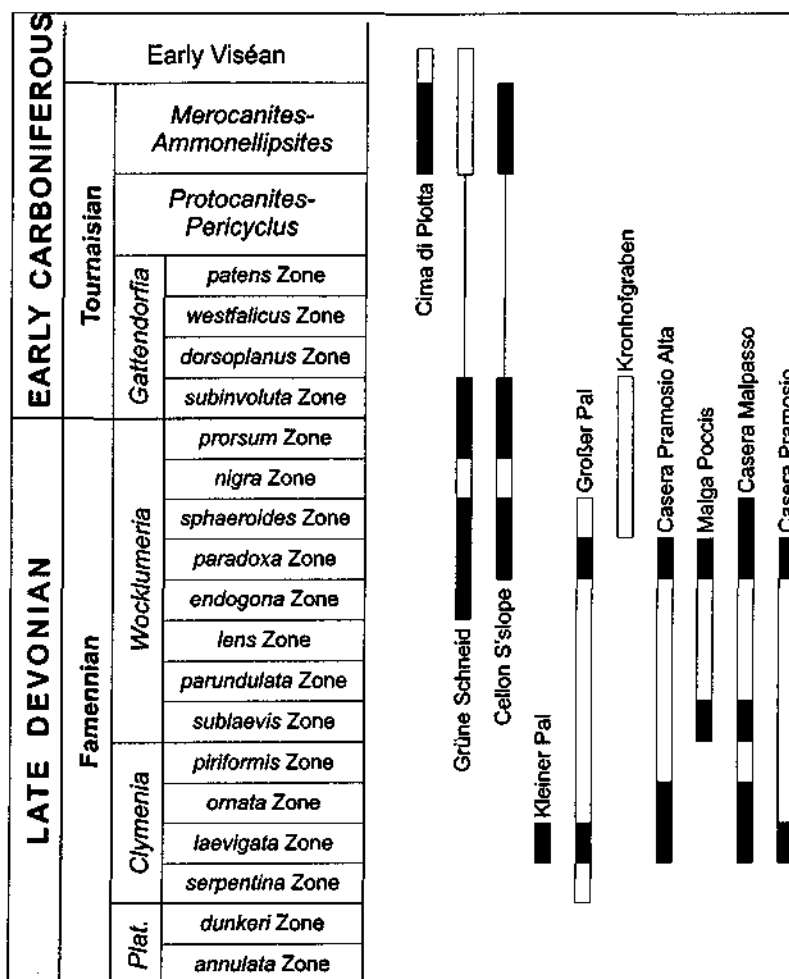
| | | | |
|---|---|---|---|
| EARLY CARBONIFEROUS | Early Viséan | | |
| | Tournaisian | *Merocanites-Ammonellipsites* | |
| | | *Protocanites-Pericyclus* | |
| | | *Gattendorfia* | *patens* Zone |
| | | | *westfalicus* Zone |
| | | | *dorsoplanus* Zone |
| | | | *subinvoluta* Zone |
| LATE DEVONIAN | Famennian | *Wocklumeria* | *prorsum* Zone |
| | | | *nigra* Zone |
| | | | *sphaeroides* Zone |
| | | | *paradoxa* Zone |
| | | | *endogona* Zone |
| | | | *lens* Zone |
| | | | *parundulata* Zone |
| | | | *sublaevis* Zone |
| | | *Clymenia* | *piriformis* Zone |
| | | | *ornata* Zone |
| | | | *laevigata* Zone |
| | | | *serpentina* Zone |
| | | *Plat.* | *dunkeri* Zone |
| | | | *annulata* Zone |

Cima di Plotta

Grüne Schneid

Cellon S'slope

Kleiner Pal

Großer Pal

Kronhofgraben

Casera Pramosio Alta

Malga Poccis

Casera Malpasso

Casera Pramosio